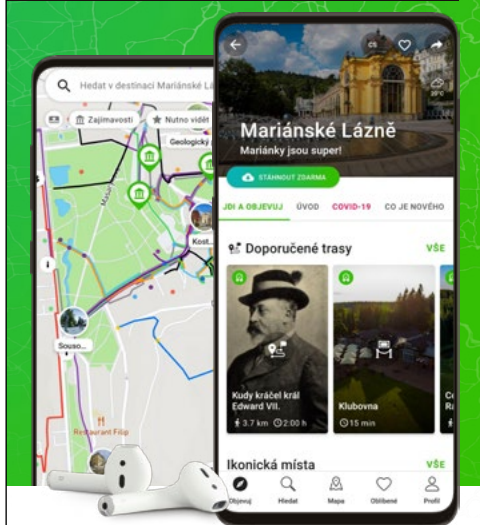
Hledat v destinaci Mariánské Lá

Zajímavosti

Nutno vidět

Geologický

Kost.

Souso.

Restaurant Filip

CS

20°C

Mariánské Lázně

Mariánky jsou super!

STÁHNOUT ZDARMA

JDI A OBJEVUJ ÚVOD COVID-19 CO JE NOVÉHO

Doporučené trasy

VŠE

Kudy kráčel král Edward VII.

3.7 km 2:00 h

Klubovna

15 min

Ikonická místa

VŠE

Objevuj Hledat Mapa Oblíbené Profil